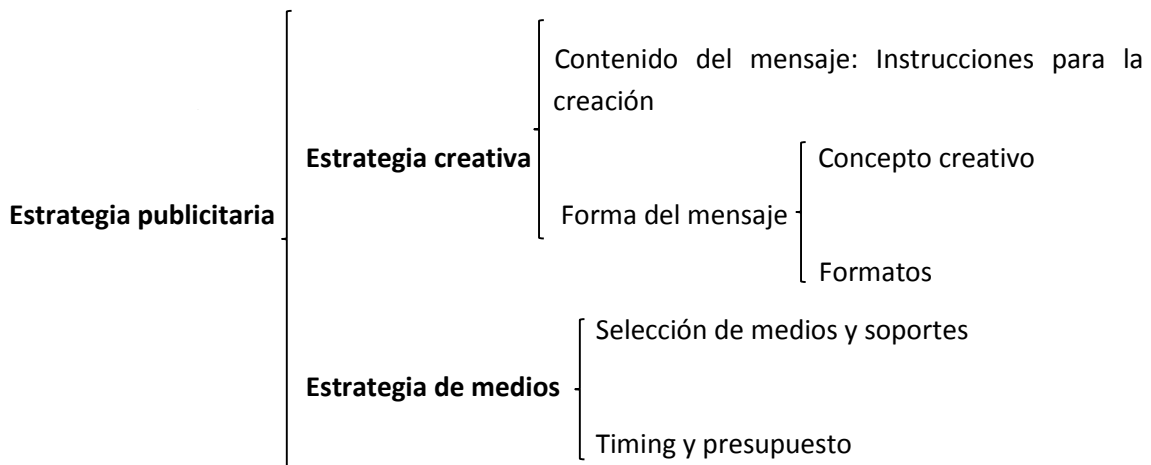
**Estrategia publicitaria**

**Estrategia creativa**

Contenido del mensaje: Instrucciones para la creación

Forma del mensaje

Concepto creativo

Formatos

**Estrategia de medios**

Selección de medios y soportes

Timing y presupuesto